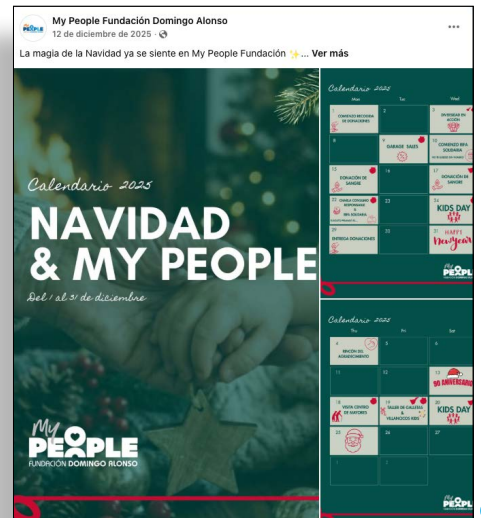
My People Fundación Domingo Alonso
12 de diciembre de 2025 ·

La magia de la Navidad ya se siente en My People Fundación ✨... Ver más

Calendario 2025
NAVIDAD & MY PEOPLE
Del 1 al 31 de diciembre

My PEOPLE
FUNDACIÓN DOMINGO ALONSO

Calendario 2025

| Mon | Tue | Wed |
|---|---|---|
| 1 COMIENZO RECOGIDA DE DONACIONES | 2 | 3 DIVERSIDAD EN ACCIÓN |
| 8 | 9 GARAGE SALES | 10 COMIENZO RIFA SOLIDARIA |
| 15 DONACIÓN DE SANGRE | 16 | 17 DONACIÓN DE SANGRE |
| 22 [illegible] | 23 | 24 KIDS DAY |
| 29 ENTREGA DONACIONES | 30 | 31 HAPPY New Year |

My PEOPLE

Calendario 2025

| Thu | Fri | Sat |
|---|---|---|
| 4 RINCÓN DEL AGRADECIMIENTO | 5 | 6 |
| 11 | 12 | 13 90 ANIVERSARIO |
| 18 VISITA CENTRO DE MAYORES | 19 TALLER DE GALLETAS & VILLANCICOS KIDS | 20 KIDS DAY |
| 25 | 26 | 27 |
| | | |

My PEOPLE